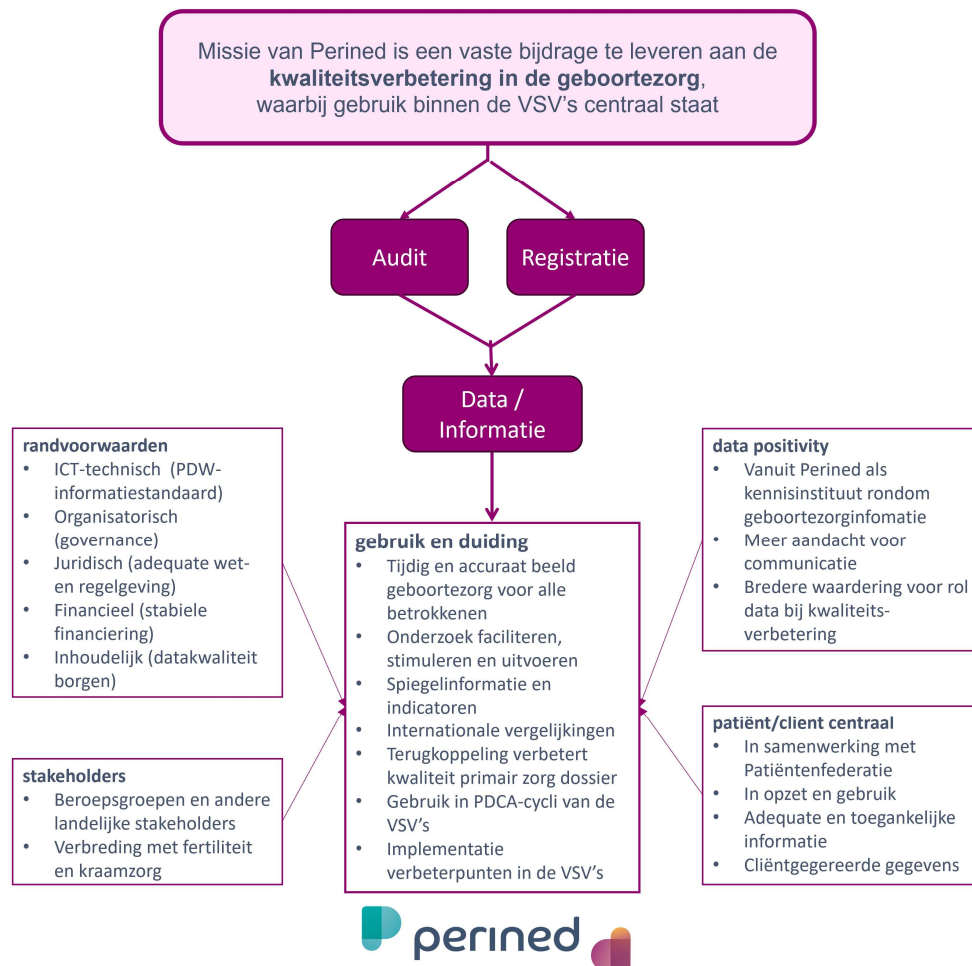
Missie van Perined is een vaste bijdrage te leveren aan de **kwaliteitsverbetering in de geboortezorg**, waarbij gebruik binnen de VSV's centraal staat

Audit

Registratie

Data / Informatie

randvoorwaarden
- ICT-technisch (PDW-informatiestandaard)
- Organisatorisch (governance)
- Juridisch (adequate wet- en regelgeving)
- Financieel (stabiele financiering)
- Inhoudelijk (datakwaliteit borgen)

stakeholders
- Beroepsgroepen en andere landelijke stakeholders
- Verbreding met fertiliteit en kraamzorg

gebruik en duiding
- Tijdig en accuraat beeld geboortezorg voor alle betrokkenen
- Onderzoek faciliteren, stimuleren en uitvoeren
- Spiegelinformatie en indicatoren
- Internationale vergelijkingen
- Terugkoppeling verbetert kwaliteit primair zorg dossier
- Gebruik in PDCA-cycli van de VSV's
- Implementatie verbeterpunten in de VSV's

data positivity
- Vanuit Perined als kennisinstituut rondom geboortezorginfomatie
- Meer aandacht voor communicatie
- Bredere waardering voor rol data bij kwaliteits-verbetering

patiënt/client centraal
- In samenwerking met Patiëntenfederatie
- In opzet en gebruik
- Adequate en toegankelijke informatie
- Cliëntgegereerde gegevens

perined